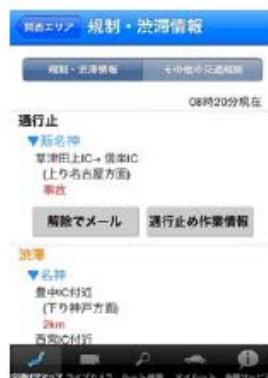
関西エリア 規制・渋滞情報

規制・渋滞情報 | その他の交通規制

08時20分現在

通行止
▼新名神
草津田上IC→信楽IC
(上り名古屋方面)
事故

解除でメール | 通行止め作業情報

渋滞
▼名神
豊中IC付近
(下り神戸方面)
2km
吹田IC付近

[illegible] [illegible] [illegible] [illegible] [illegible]